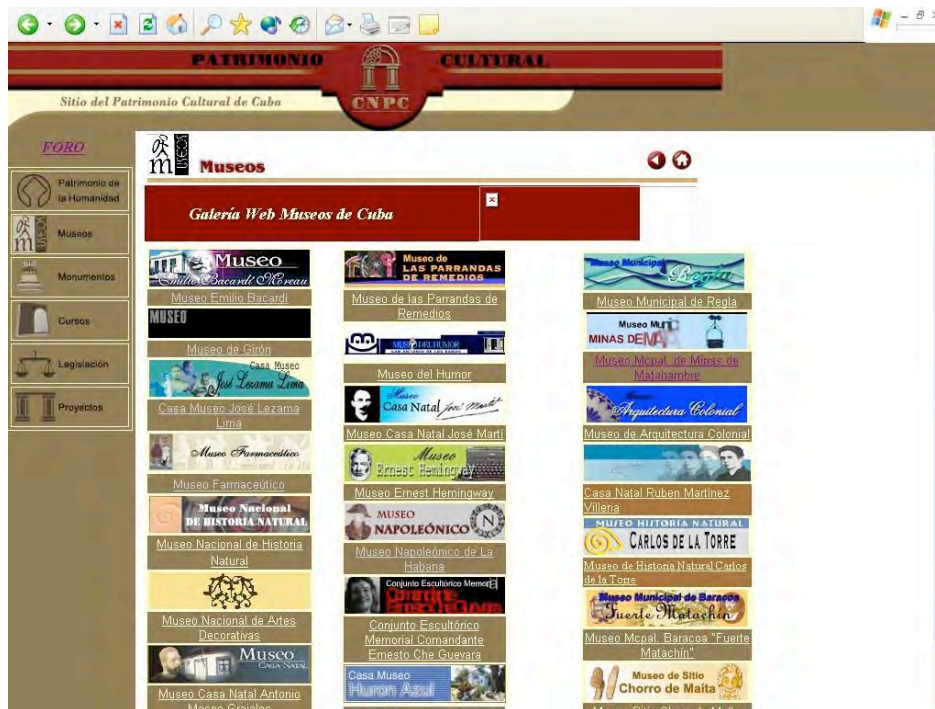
PATRIMONIO CULTURAL

Sitio del Patrimonio Cultural de Cuba

CNPC

FORO

Patrimonio de la Humanidad

Museos

Monumentos

Cursos

Legislación

Proyectos

Museos

Galería Web Museos de Cuba

Museo Emilio Bacardí Moreau

Museo Emilio Bacardí

MUSEO

Museo de Girón

Casa Museo José Lezama Lima

Casa Museo José Lezama Lima

Museo Farmacéutico

Museo Farmacéutico

Museo Nacional de Historia Natural

Museo Nacional de Historia Natural

Museo Nacional de Artes Decorativas

Museo Casa Natal

Museo Casa Natal Antonio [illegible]

Museo de las Parrandas de Remedios

Museo de las Parrandas de Remedios

Museo del Humor

Museo del Humor

Museo Casa Natal José Martí

Museo Casa Natal José Martí

Museo Ernest Hemingway

Museo Ernest Hemingway

Museo Napoleónico

Museo Napoleónico de La Habana

Conjunto Escultórico Memorial

Conjunto Escultórico Memorial Comandante Ernesto Che Guevara

Casa Museo Huron Azul

Museo Municipal Regla

Museo Municipal de Regla

Museo Minas de Matahambre

Museo Mcpal. de Minas de Matahambre

Museo Arquitectura Colonial

Museo de Arquitectura Colonial

Casa Natal Ruben Martinez Villena

Museo Historia Natural Carlos de la Torre

Museo de Historia Natural Carlos de la Torre

Museo Municipal de Baracoa Fuerte Matachín

Museo Mcpal. Baracoa "Fuerte Matachín"

Museo de Sitio Chorro de Maita